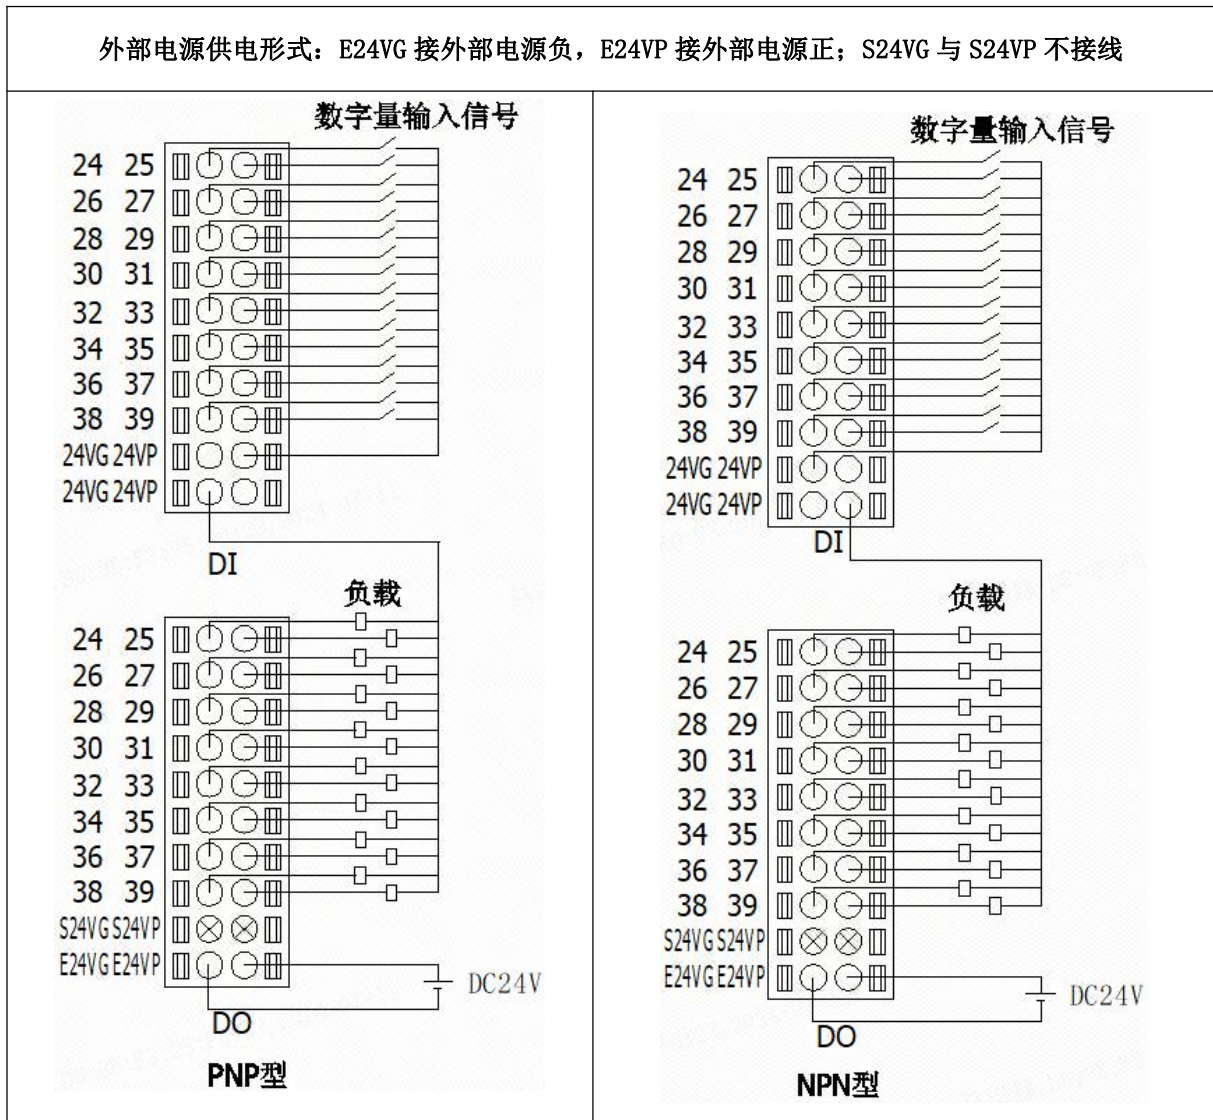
外部电源供电形式：E24VG 接外部电源负，E24VP 接外部电源正；S24VG 与 S24VP 不接线

| 数字量输入信号<br>24 25<br>26 27<br>28 29<br>30 31<br>32 33<br>34 35<br>36 37<br>38 39<br>24VG 24VP<br>24VG 24VP<br>DI<br>负载<br>24 25<br>26 27<br>28 29<br>30 31<br>32 33<br>34 35<br>36 37<br>38 39<br>S24VG S24VP<br>E24VG E24VP<br>DC24V<br>DO<br>PNP型 | 数字量输入信号<br>24 25<br>26 27<br>28 29<br>30 31<br>32 33<br>34 35<br>36 37<br>38 39<br>24VG 24VP<br>24VG 24VP<br>DI<br>负载<br>24 25<br>26 27<br>28 29<br>30 31<br>32 33<br>34 35<br>36 37<br>38 39<br>S24VG S24VP<br>E24VG E24VP<br>DC24V<br>DO<br>NPN型 |
|---|---|